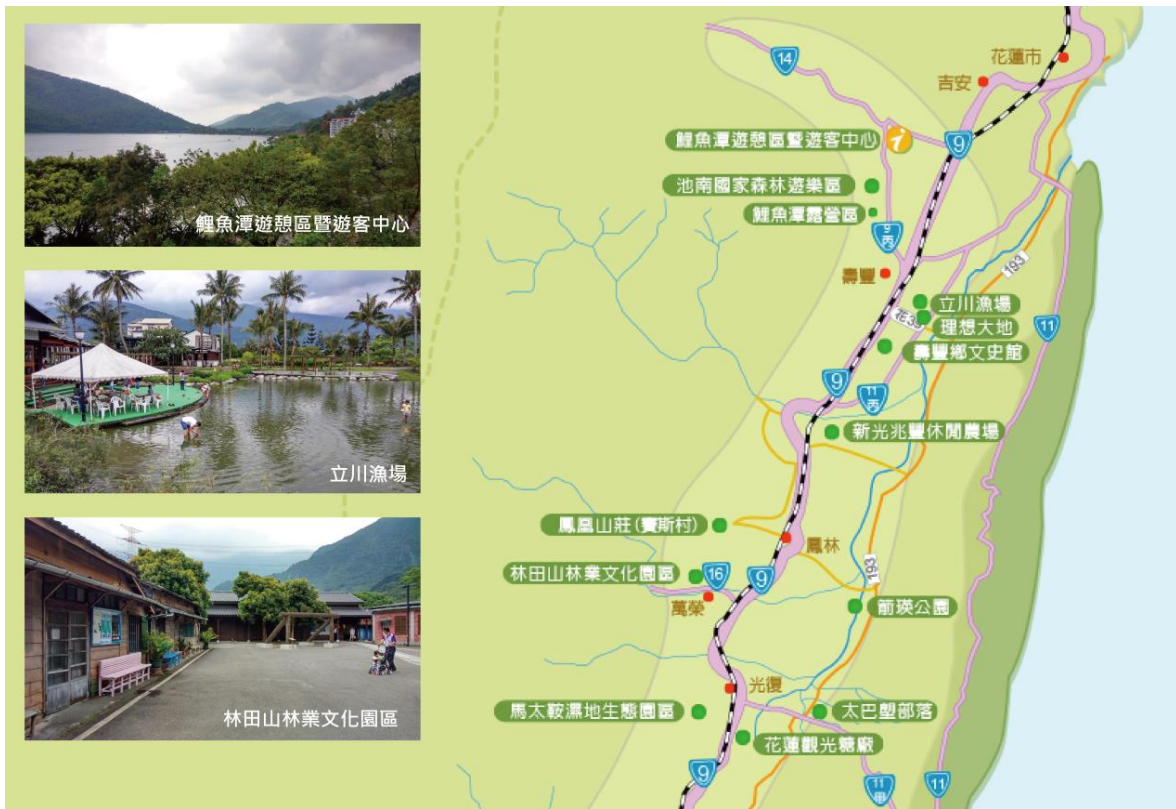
鯉魚潭遊憩區暨遊客中心

立川漁場

林田山林業文化園區

14

花蓮市

吉安

鯉魚潭遊憩區暨遊客中心

9

池南國家森林遊樂區

鯉魚潭露營區

9丙

壽豐

193

立川漁場

理想大地

11

壽豐鄉文史館

9

11丙

新光兆豐休閒農場

鳳凰山莊(賽斯村)

鳳林

林田山林業文化園區

16

9

193

萬榮

箭瑛公園

光復

馬太鞍濕地生態園區

太巴塱部落

花蓮觀光糖廠

9

11甲

11